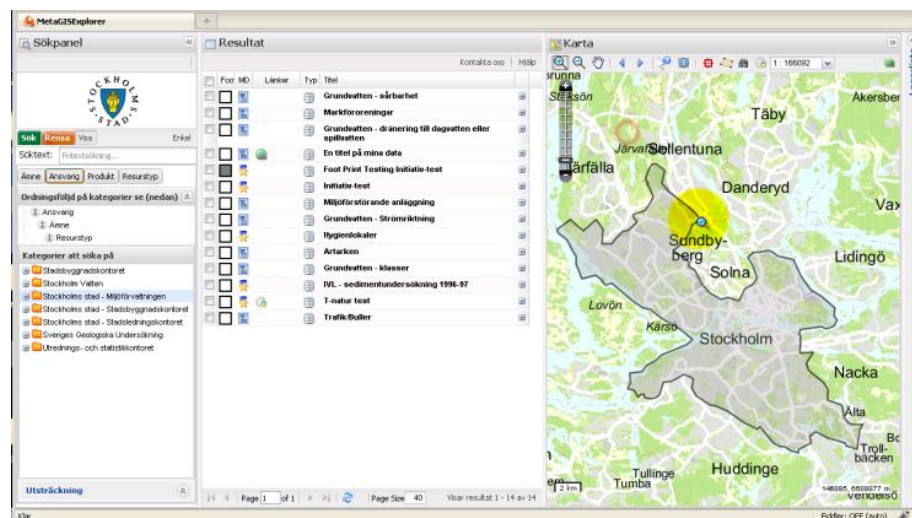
MetaGISExplorer

Sökpanel

STOCKHOLMS STAD

Sök Rensa Visa Enkel

Söktext: Fritextsökning...

Ämne Ansvarig Produkt Resurstyp

Ordningsföljd på kategorier se (nedan)

Ansvarig
Ämne
Resurstyp

Kategorier att söka på

Stadsbyggnadskontoret
Stockholm Vatten
Stockholms stad - Miljöförvaltningen
Stockholms stad - Stadsbyggnadskontoret
Stockholms stad - Stadsledningskontoret
Sveriges Geologiska Undersökning
Utrednings- och statistikkontoret

Utsträckning

Resultat

Kontakta oss Hjälp

| Fo | MD | Länkar | Typ | Titel |
|---|---|---|---|---|
| | | | | Grundvatten - sårbarhet |
| | | | | Markföroreningar |
| | | | | Grundvatten - dränering till dagvatten eller spillvatten |
| | | | | En titel på mina data |
| | | | | Foot Print Testing Initiativ-test |
| | | | | Initiativ-test |
| | | | | Miljöförstörande anläggning |
| | | | | Grundvatten - Strömriktning |
| | | | | Hygienlokaler |
| | | | | Artarken |
| | | | | Grundvatten - klasser |
| | | | | IVL - sedimentundersökning 1996-97 |
| | | | | T-natur test |
| | | | | Trafik/Buller |

Page 1 of 1 Page Size 40 Visar resultat 1 - 14 av 14

Karta

1 : 166092

Täby
Akersber
Järfälla
Sollentuna
Danderyd
Vax
Sundbyberg
Solna
Lidingö
Lovön
Stockholm
Nacka
Älta
Trollbäcken
Tullinge
Tumba
Huddinge
2 km
146085, 6588677 m

Klar
Fiddler: OFF (auto)